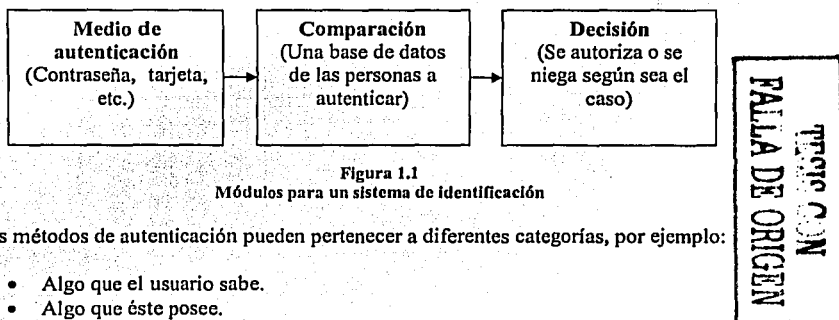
Medio de autenticación (Contraseña, tarjeta, etc.)

Comparación (Una base de datos de las personas a autenticar)

Decisión (Se autoriza o se niega según sea el caso)

TESIS CON FALLA DE ORIGEN

Figura 1.1
Módulos para un sistema de identificación

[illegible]s métodos de autenticación pueden pertenecer a diferentes categorías, por ejemplo:

• Algo que el usuario sabe.
• Algo que éste posee.